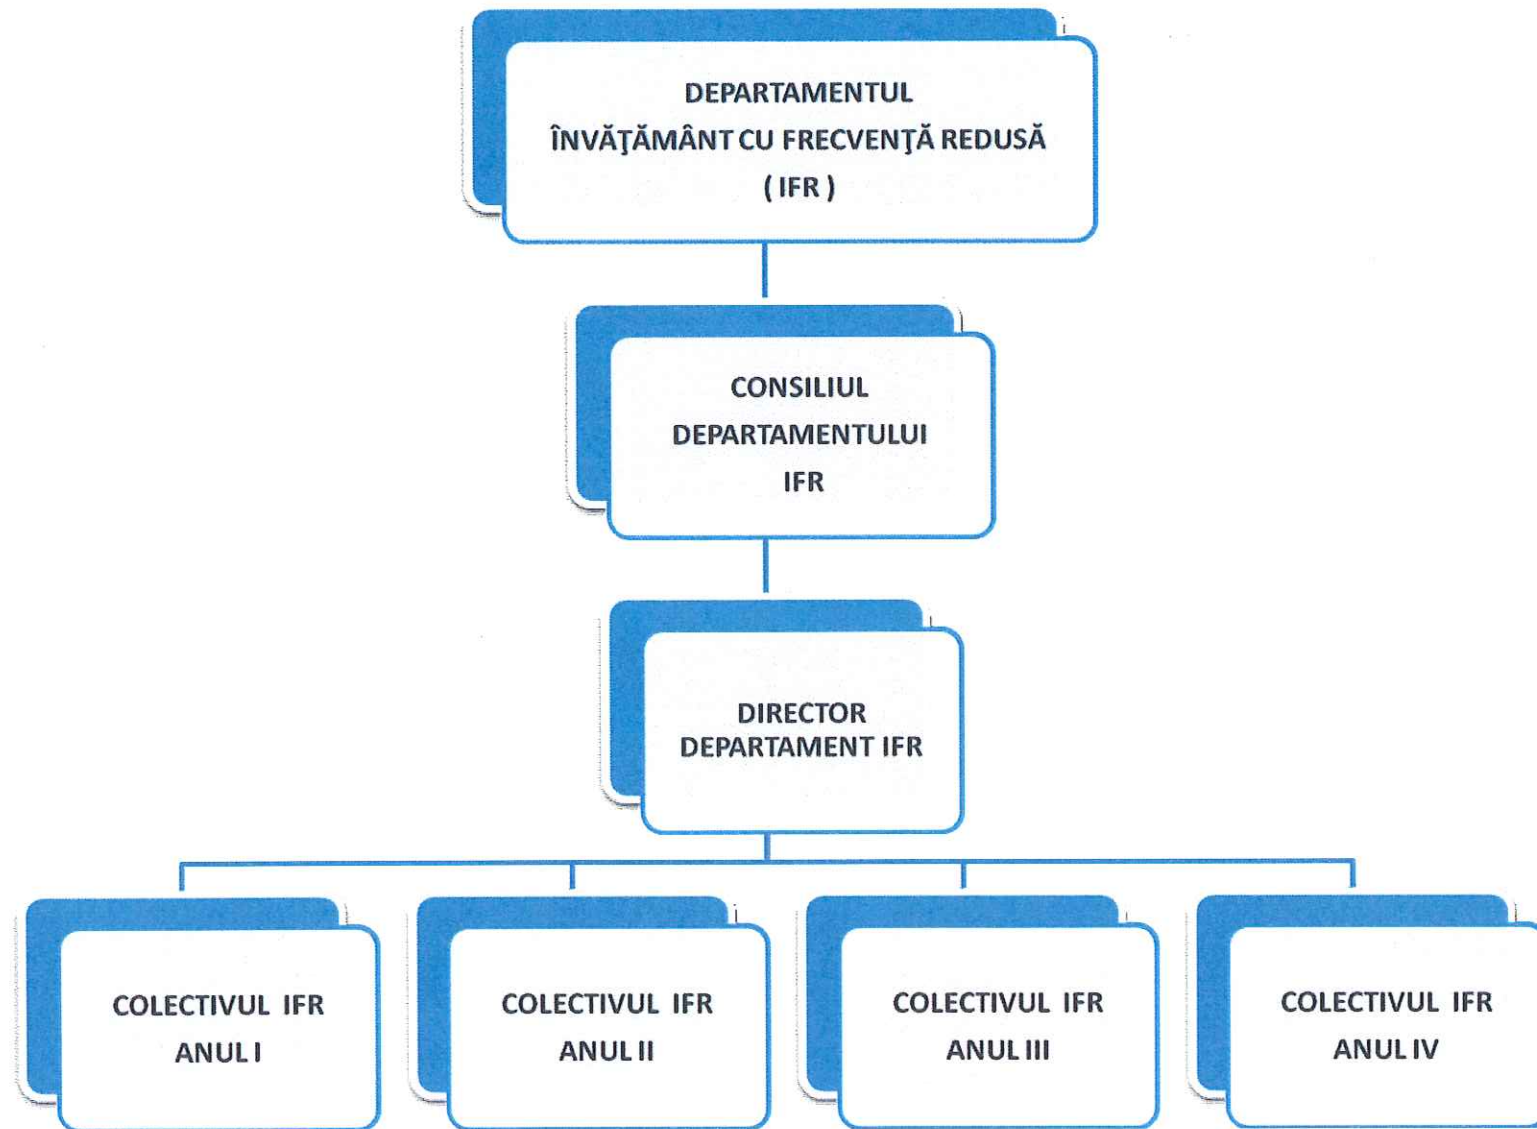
DEPARTAMENTUL
ÎNVĂŢĂMÂNT CU FRECVENŢĂ REDUSĂ
( IFR )

CONSILIUL
DEPARTAMENTULUI
IFR

DIRECTOR
DEPARTAMENT IFR

COLECTIVUL IFR
ANUL I

COLECTIVUL IFR
ANUL II

COLECTIVUL IFR
ANUL III

COLECTIVUL IFR
ANUL IV